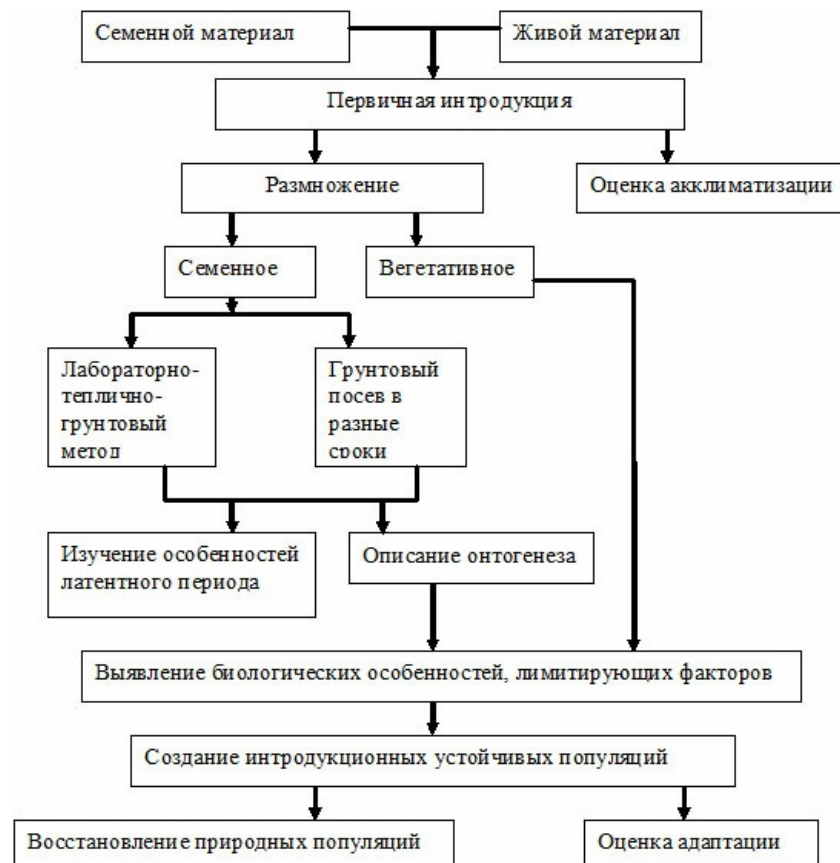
Семенной материал

Живой материал

Первичная интродукция

Размножение

Оценка акклиматизации

Семенное

Вегетативное

Лабораторно-теплично-грунтовый метод

Грунтовый посев в разные сроки

Изучение особенностей латентного периода

Описание онтогенеза

Выявление биологических особенностей, лимитирующих факторов

Создание интродукционных устойчивых популяций

Восстановление природных популяций

Оценка адаптации